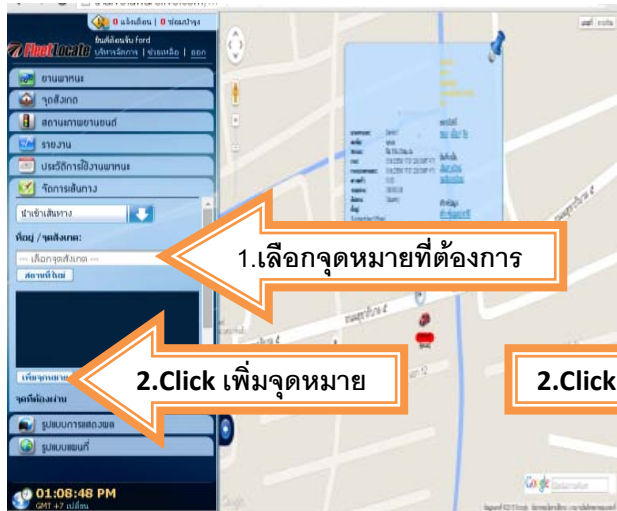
0 แจ้งเตือน | 0 ข้อความ
ยินดีต้อนรับ ford
FleetLocate บริหารจัดการ | ช่วยเหลือ | ออก

ยานพาหนะ
จุดสังเกต
สถานภาพยานยนต์
รายงาน
ประวัติการใช้งานพาหนะ
จัดการเส้นทาง
นำเข้าเส้นทาง
ที่อยู่ / จุดสังเกต:
--- เลือกจุดสังเกต ---
สถานที่ใหม่
เพิ่มจุดหมาย
จุดที่ต้องผ่าน
รูปแบบการแสดงผล
รูปแบบแผนที่
01:08:48 PM
GMT +7 เปลี่ยน

1.เลือกจุดหมายที่ต้องการ

2.Click เพิ่มจุดหมาย

2.Click

Google